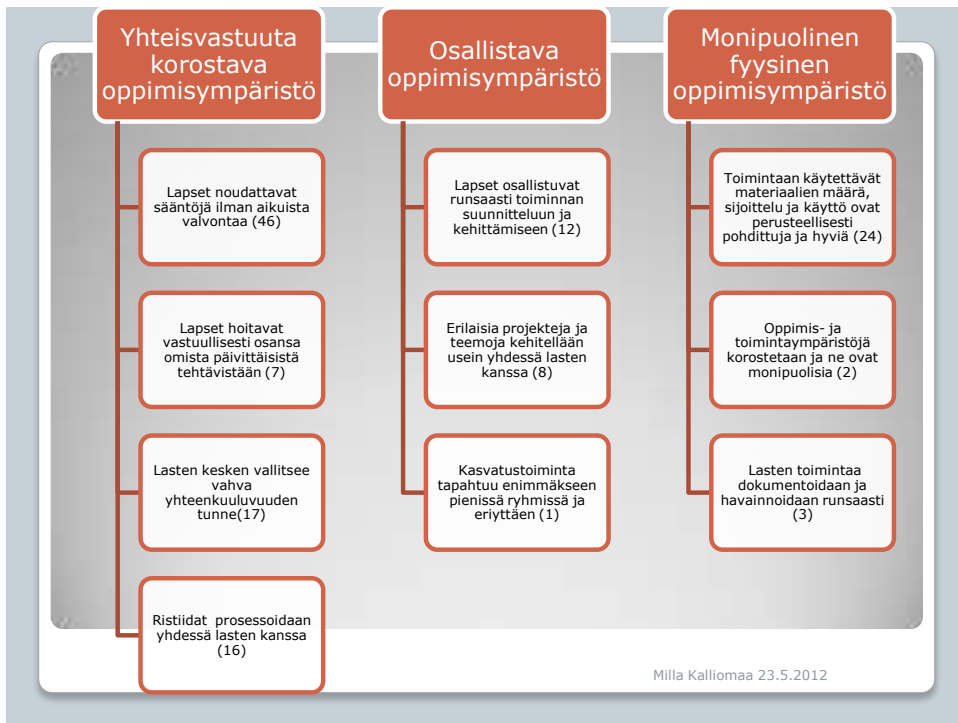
Yhteisvastuuta korostava oppimisympäristö

Lapset noudattavat sääntöjä ilman aikuista valvontaa (46)

Lapset hoitavat vastuullisesti osansa omista päivittäisistä tehtävistään (7)

Lasten kesken vallitsee vahva yhteenkuuluvuuden tunne(17)

Ristiidat prosessoidaan yhdessä lasten kanssa (16)

Osallistava oppimisympäristö

Lapset osallistuvat runsaasti toiminnan suunnitteluun ja kehittämiseen (12)

Erilaisia projekteja ja teemoja kehitellään usein yhdessä lasten kanssa (8)

Kasvatustoiminta tapahtuu enimmäkseen pienissä ryhmissä ja eriyttäen (1)

Monipuolinen fyysinen oppimisympäristö

Toimintaan käytettävät materiaalien määrä, sijoittelu ja käyttö ovat perusteellisesti pohdittuja ja hyviä (24)

Oppimis- ja toimintaympäristöjä korostetaan ja ne ovat monipuolisia (2)

Lasten toimintaa dokumentoidaan ja havainnoidaan runsaasti (3)

Milla Kalliomaa 23.5.2012